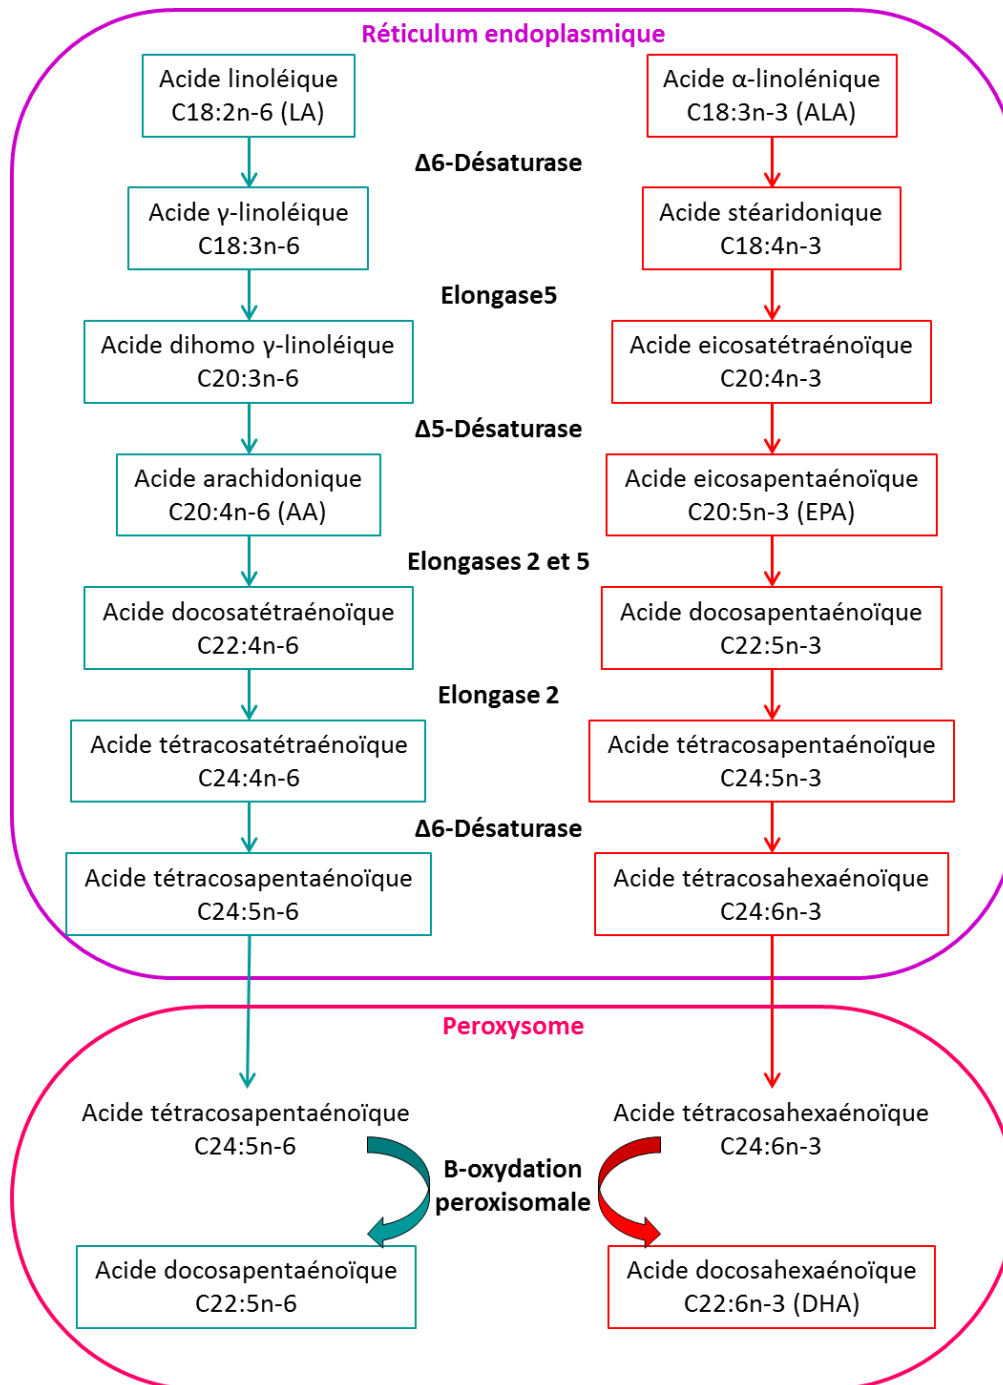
Réticulum endoplasmique

Acide linoléique
C18:2n-6 (LA)

Acide α-linolénique
C18:3n-3 (ALA)

Δ6-Désaturase

Acide γ-linoléique
C18:3n-6

Acide stéaridonique
C18:4n-3

Elongase5

Acide dihomo γ-linoléique
C20:3n-6

Acide eicosatétraénoïque
C20:4n-3

Δ5-Désaturase

Acide arachidonique
C20:4n-6 (AA)

Acide eicosapentaénoïque
C20:5n-3 (EPA)

Elongases 2 et 5

Acide docosatétraénoïque
C22:4n-6

Acide docosapentaénoïque
C22:5n-3

Elongase 2

Acide tétracosatétraénoïque
C24:4n-6

Acide tétracosapentaénoïque
C24:5n-3

Δ6-Désaturase

Acide tétracosapentaénoïque
C24:5n-6

Acide tétracosahexaénoïque
C24:6n-3

Peroxysome

Acide tétracosapentaénoïque
C24:5n-6

Acide tétracosahexaénoïque
C24:6n-3

B-oxydation peroxisomale

Acide docosapentaénoïque
C22:5n-6

Acide docosahexaénoïque
C22:6n-3 (DHA)